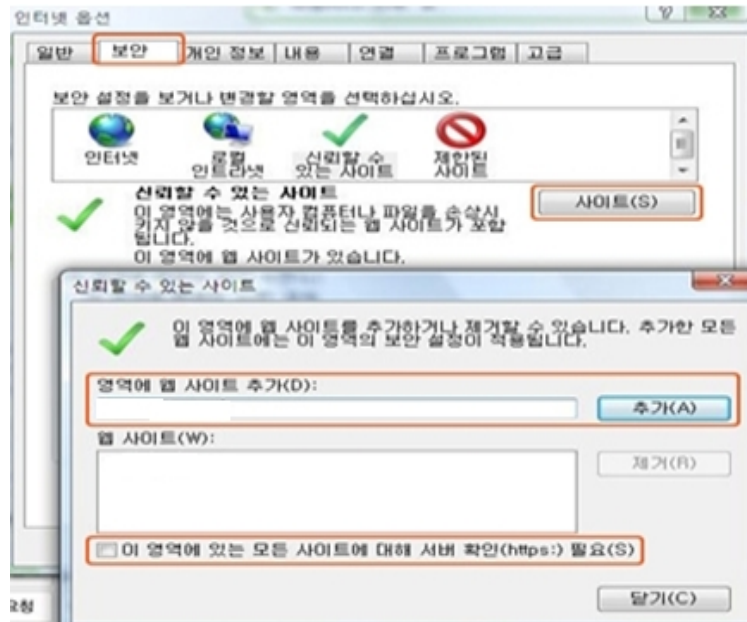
인터넷 옵션

일반 | 보안 | 개인 정보 | 내용 | 연결 | 프로그램 | 고급

보안 설정을 보거나 변경할 영역을 선택하십시오.

인터넷 | 로컬 인트라넷 | 신뢰할 수 있는 사이트 | 제한된 사이트

신뢰할 수 있는 사이트

이 영역에는 사용자 컴퓨터나 파일을 손상시키지 않을 것으로 신뢰되는 웹 사이트가 포함됩니다.

이 영역에 웹 사이트가 있습니다.

사이트(S)

신뢰할 수 있는 사이트

이 영역에 웹 사이트를 추가하거나 제거할 수 있습니다. 추가한 모든 웹 사이트에는 이 영역의 보안 설정이 적용됩니다.

영역에 웹 사이트 추가(D):

추가(A)

웹 사이트(W):

제거(R)

이 영역에 있는 모든 사이트에 대해 서버 확인(https:) 필요(S)

닫기(C)

요청